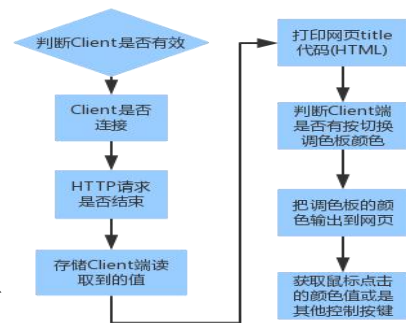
判断Client是否有效

Client是否连接

HTTP请求是否结束

存储Client端读取到的值

打印网页title代码(HTML)

判断Client端是否有按切换调色板颜色

把调色板的颜色输出到网页

获取鼠标点击的颜色值或是其他控制按键